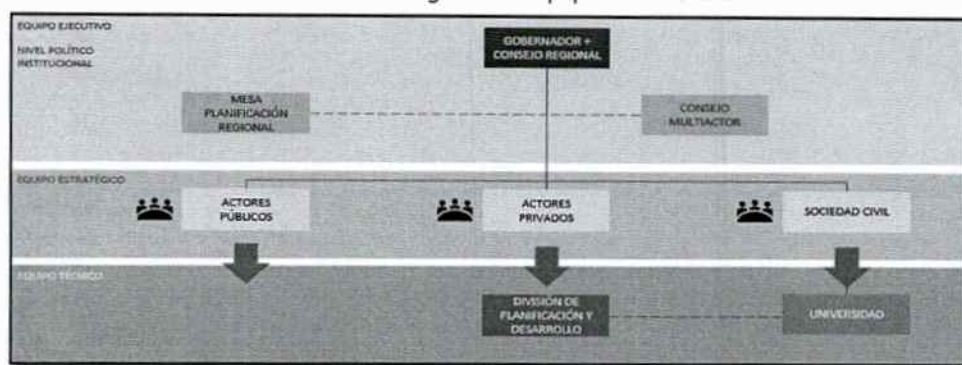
EQUIPO EJECUTIVO

NIVEL POLÍTICO INSTITUCIONAL

GOBERNADOR + CONSEJO REGIONAL

MESA PLANIFICACIÓN REGIONAL

CONSEJO MULTIACTOR

EQUIPO ESTRATÉGICO

ACTORES PÚBLICOS

ACTORES PRIVADOS

SOCIEDAD CIVIL

EQUIPO TÉCNICO

DIVISIÓN DE PLANIFICACIÓN Y DESARROLLO

UNIVERSIDAD